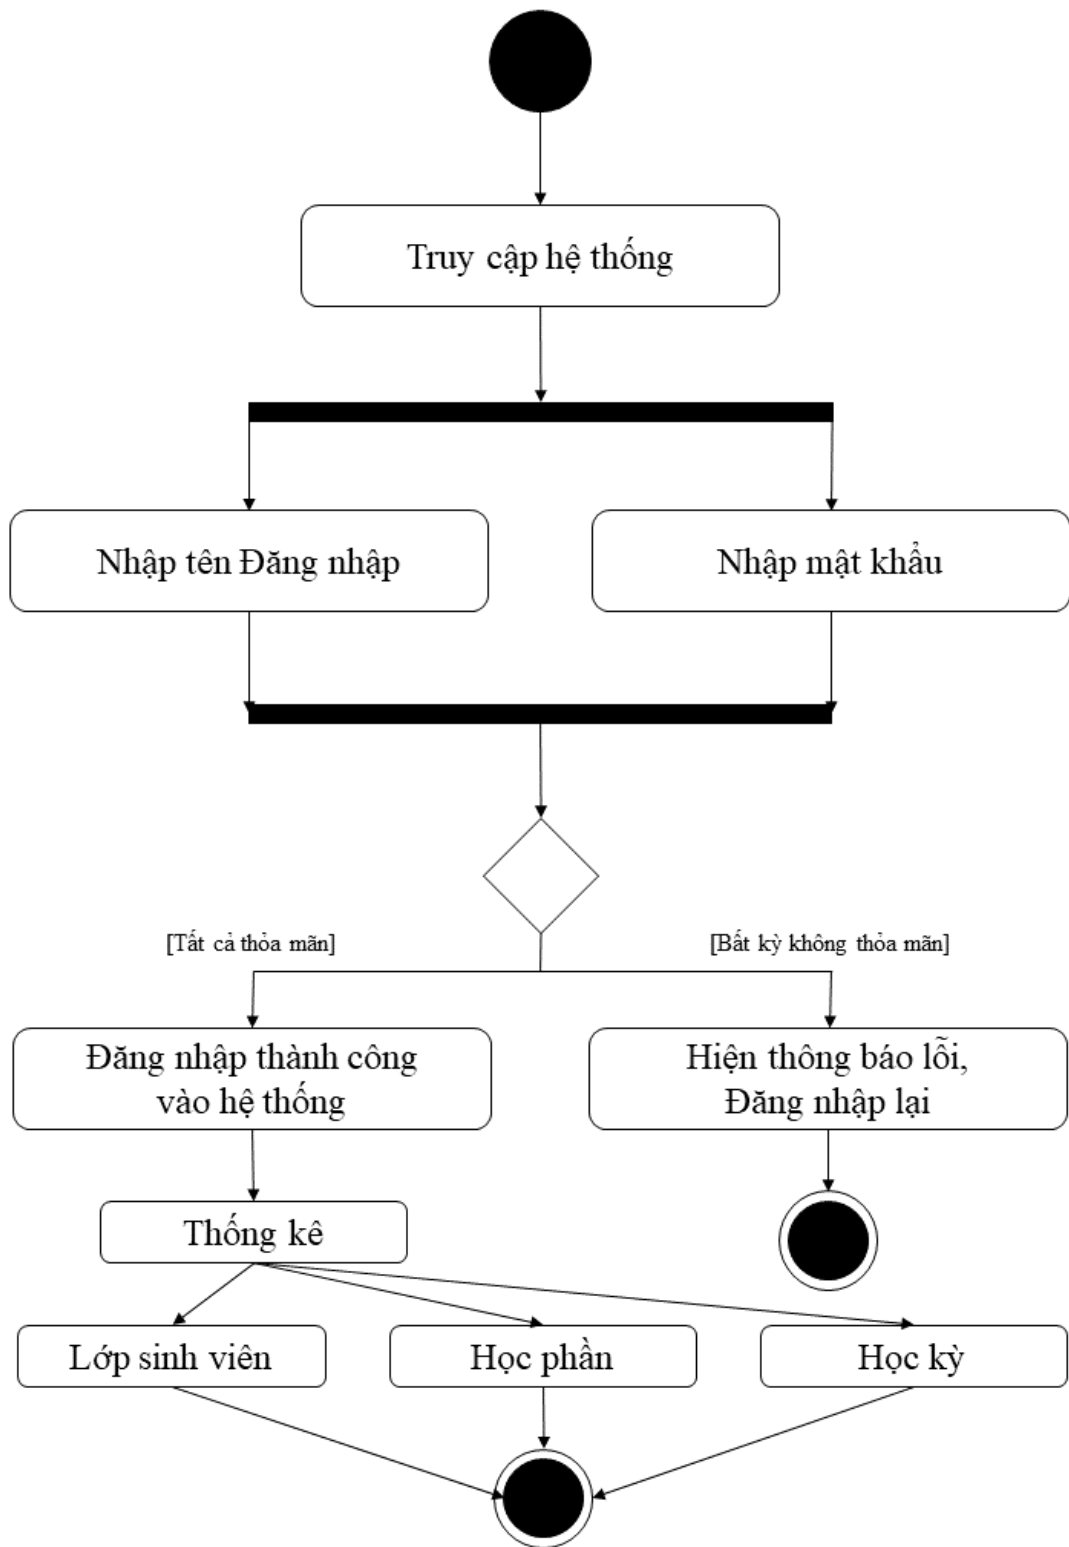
Truy cập hệ thống

Nhập tên Đăng nhập

Nhập mật khẩu

[Tất cả thỏa mãn]

[Bất kỳ không thỏa mãn]

Đăng nhập thành công vào hệ thống

Hiện thông báo lỗi, Đăng nhập lại

Thống kê

Lớp sinh viên

Học phần

Học kỳ